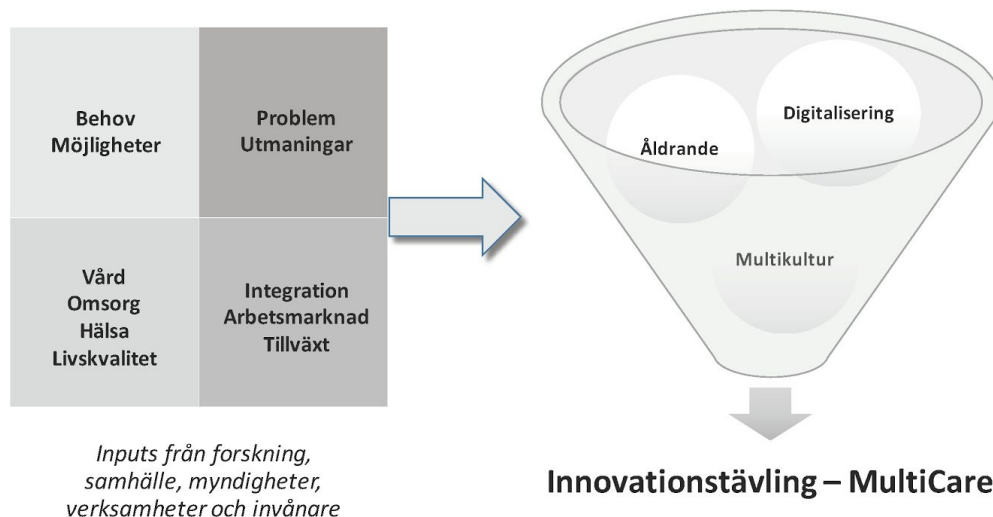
Behov
Möjligheter

Problem
Utmaningar

Vård
Omsorg
Hälsa
Livskvalitet

Integration
Arbetsmarknad
Tillväxt

*Inputs från forskning, samhälle, myndigheter, verksamheter och invånare*

Åldrande

Digitalisering

Multikultur

Innovationstävling – MultiCare